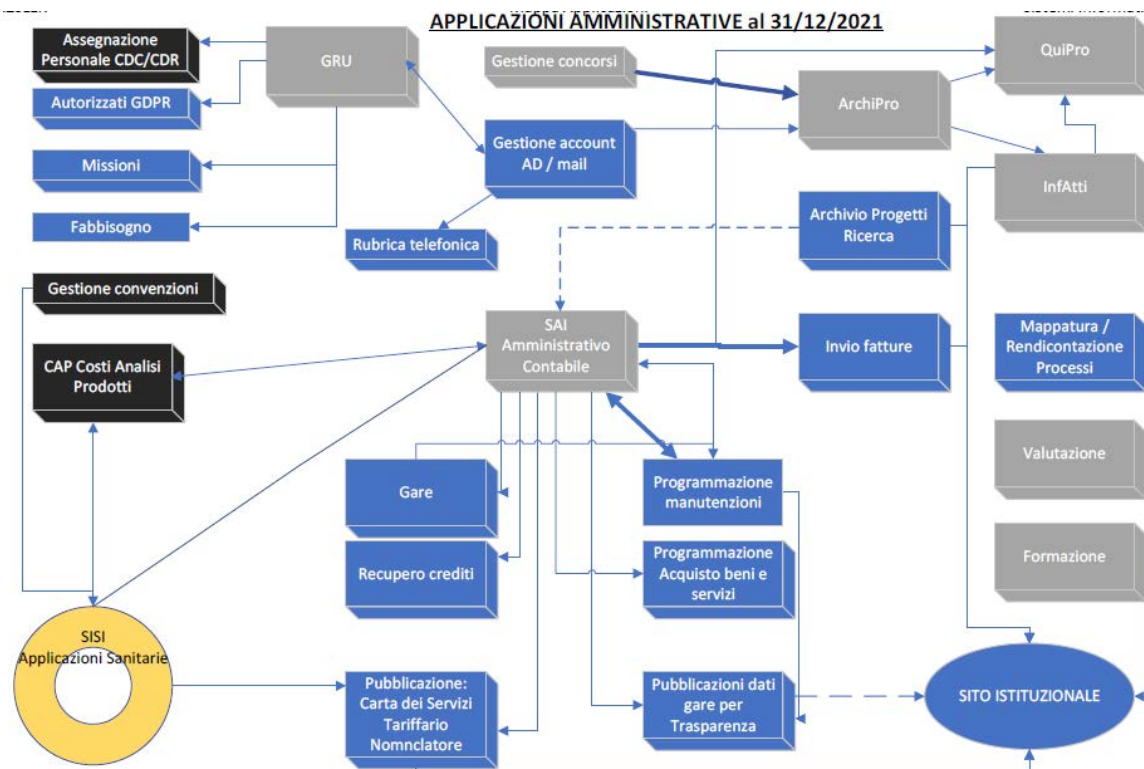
APPLICAZIONI AMMINISTRATIVE al 31/12/2021

Assegnazione Personale CDC/CDR

GRU

Gestione concorsi

QuiPro

Autorizzati GDPR

ArchiPro

Gestione account AD / mail

Missioni

InfAtti

Fabbisogno

Rubrica telefonica

Archivio Progetti Ricerca

Gestione convenzioni

SAI Amministrativo Contabile

CAP Costi Analisi Prodotti

Invio fatture

Mappatura / Rendicontazione Processi

Valutazione

Gare

Programmazione manutenzioni

Formazione

Recupero crediti

Programmazione Acquisto beni e servizi

SISI Applicazioni Sanitarie

Pubblicazione: Carta dei Servizi Tariffario Nomnclatore

Pubblicazioni dati gare per Trasparenza

SITO ISTITUZIONALE